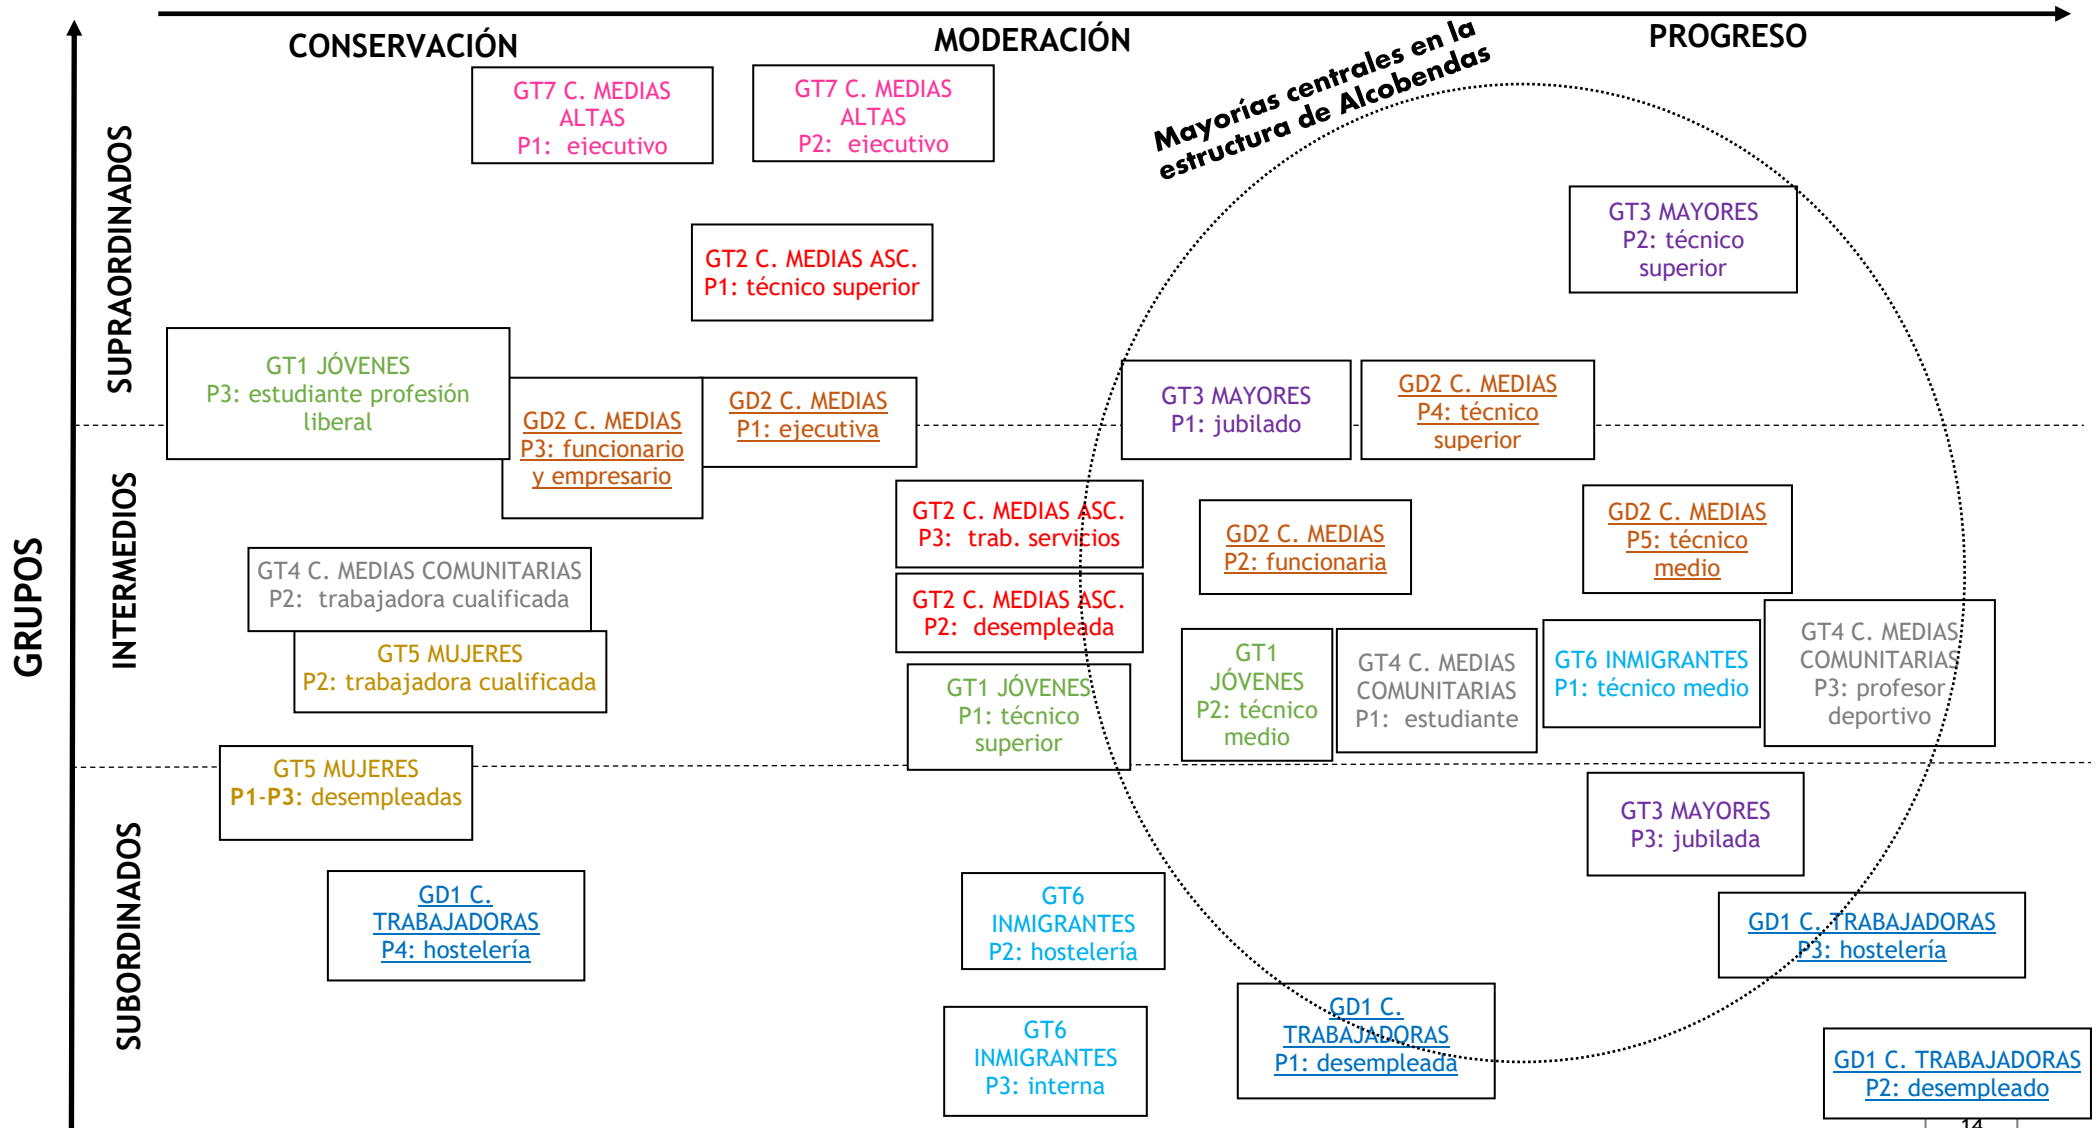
CONSERVACIÓN MODERACIÓN PROGRESO

GRUPOS

SUPRAORDINADOS

INTERMEDIOS

SUBORDINADOS

Mayorías centrales en la estructura de Alcobendas

GT7 C. MEDIAS ALTAS P1: ejecutivo

GT7 C. MEDIAS ALTAS P2: ejecutivo

GT2 C. MEDIAS ASC. P1: técnico superior

GT3 MAYORES P2: técnico superior

GT1 JÓVENES P3: estudiante profesión liberal

GD2 C. MEDIAS P3: funcionario y empresario

GD2 C. MEDIAS P1: ejecutiva

GT3 MAYORES P1: jubilado

GD2 C. MEDIAS P4: técnico superior

GT2 C. MEDIAS ASC. P3: trab. servicios

GD2 C. MEDIAS P2: funcionaria

GD2 C. MEDIAS P5: técnico medio

GT4 C. MEDIAS COMUNITARIAS P2: trabajadora cualificada

GT2 C. MEDIAS ASC. P2: desempleada

GT5 MUJERES P2: trabajadora cualificada

GT1 JÓVENES P1: técnico superior

GT1 JÓVENES P2: técnico medio

GT4 C. MEDIAS COMUNITARIAS P1: estudiante

GT6 INMIGRANTES P1: técnico medio

GT4 C. MEDIAS COMUNITARIAS P3: profesor deportivo

GT5 MUJERES P1-P3: desempleadas

GT3 MAYORES P3: jubilada

GD1 C. TRABAJADORAS P4: hostelería

GT6 INMIGRANTES P2: hostelería

GD1 C. TRABAJADORAS P3: hostelería

GT6 INMIGRANTES P3: interna

GD1 C. TRABAJADORAS P1: desempleada

GD1 C. TRABAJADORAS P2: desempleado

14